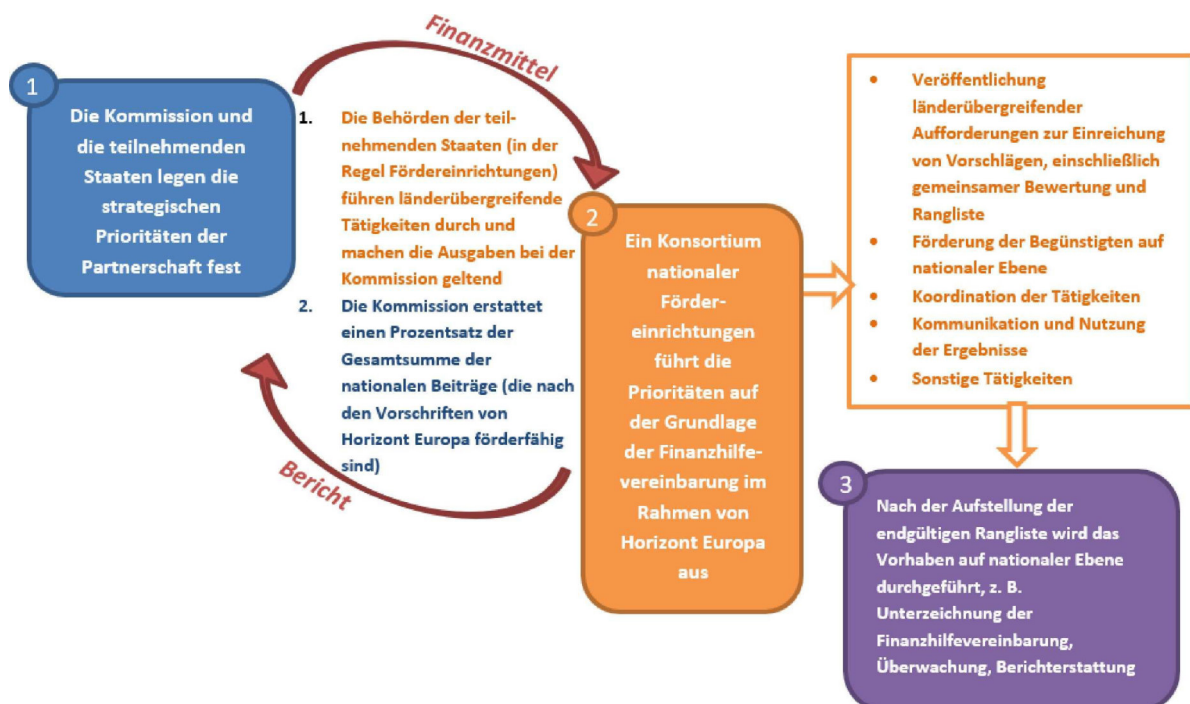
1

Die Kommission und die teilnehmenden Staaten legen die strategischen Prioritäten der Partnerschaft fest

Finanzmittel

1. Die Behörden der teilnehmenden Staaten (in der Regel Fördereinrichtungen) führen länderübergreifende Tätigkeiten durch und machen die Ausgaben bei der Kommission geltend

2. Die Kommission erstattet einen Prozentsatz der Gesamtsumme der nationalen Beiträge (die nach den Vorschriften von Horizont Europa förderfähig sind)

Bericht

2

Ein Konsortium nationaler Fördereinrichtungen führt die Prioritäten auf der Grundlage der Finanzhilfevereinbarung im Rahmen von Horizont Europa aus

- Veröffentlichung länderübergreifender Aufforderungen zur Einreichung von Vorschlägen, einschließlich gemeinsamer Bewertung und Rangliste
- Förderung der Begünstigten auf nationaler Ebene
- Koordination der Tätigkeiten
- Kommunikation und Nutzung der Ergebnisse
- Sonstige Tätigkeiten

3

Nach der Aufstellung der endgültigen Rangliste wird das Vorhaben auf nationaler Ebene durchgeführt, z. B. Unterzeichnung der Finanzhilfevereinbarung, Überwachung, Berichterstattung